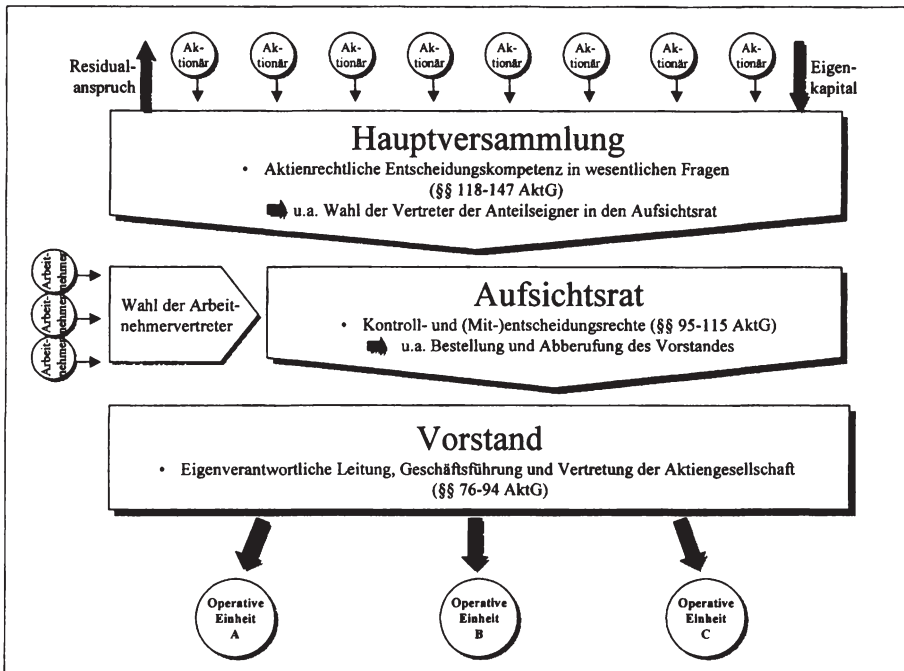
Residualanspruch

Aktionär Aktionär Aktionär Aktionär Aktionär Aktionär Aktionär Aktionär

Eigenkapital

Hauptversammlung

• Aktienrechtliche Entscheidungskompetenz in wesentlichen Fragen (§§ 118-147 AktG)

u.a. Wahl der Vertreter der Anteilseigner in den Aufsichtsrat

Arbeitnehmer Arbeitnehmer Arbeitnehmer

Wahl der Arbeitnehmervertreter

Aufsichtsrat

• Kontroll- und (Mit-)entscheidungsrechte (§§ 95-115 AktG)

u.a. Bestellung und Abberufung des Vorstandes

Vorstand

• Eigenverantwortliche Leitung, Geschäftsführung und Vertretung der Aktiengesellschaft (§§ 76-94 AktG)

Operative Einheit A

Operative Einheit B

Operative Einheit C